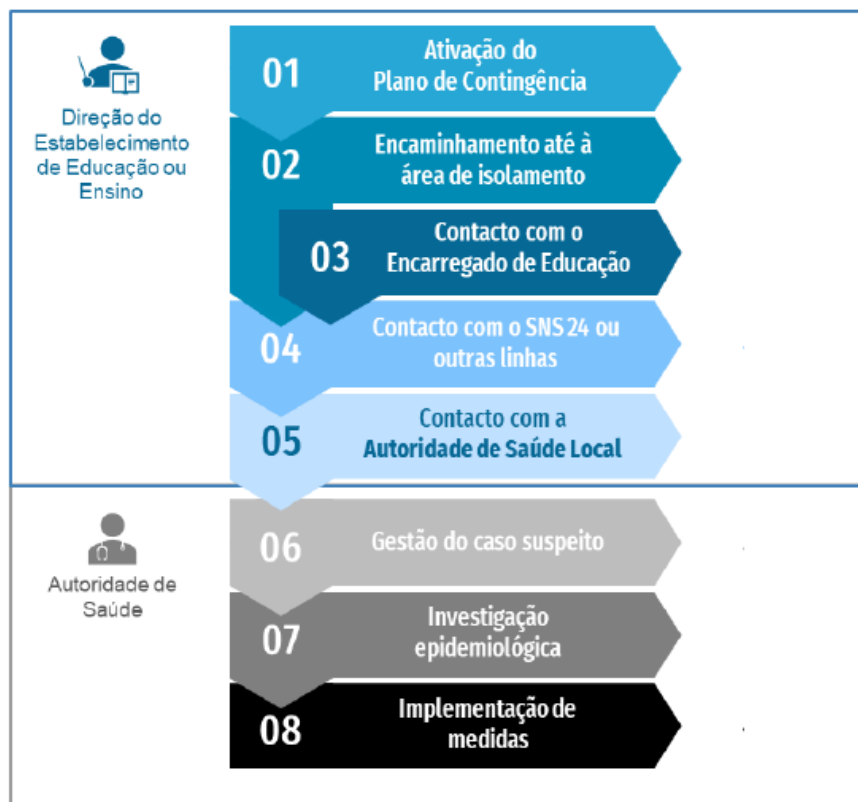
Direção do Estabelecimento de Educação ou Ensino

01 Ativação do Plano de Contingência

02 Encaminhamento até à área de isolamento

03 Contacto com o Encarregado de Educação

04 Contacto com o SNS 24 ou outras linhas

05 Contacto com a Autoridade de Saúde Local

Autoridade de Saúde

06 Gestão do caso suspeito

07 Investigação epidemiológica

08 Implementação de medidas